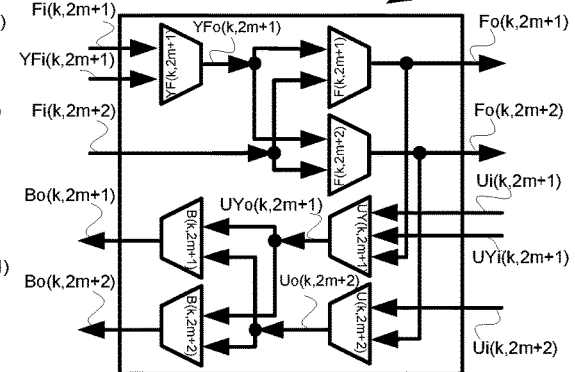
Fi(k,2m+1)
YFi(k,2m+1)
YFo(k,2m+1)
YF(k,2m+1)
F(k,2m+1)
Fo(k,2m+1)
Fi(k,2m+2)
F(k,2m+2)
Fo(k,2m+2)
Ui(k,2m+1)
Bo(k,2m+1)
UYo(k,2m+1)
B(k,2m+1)
UY(k,2m+1)
UYi(k,2m+1)
Uo(k,2m+2)
Bo(k,2m+2)
B(k,2m+2)
U(k,2m+2)
Ui(k,2m+2)